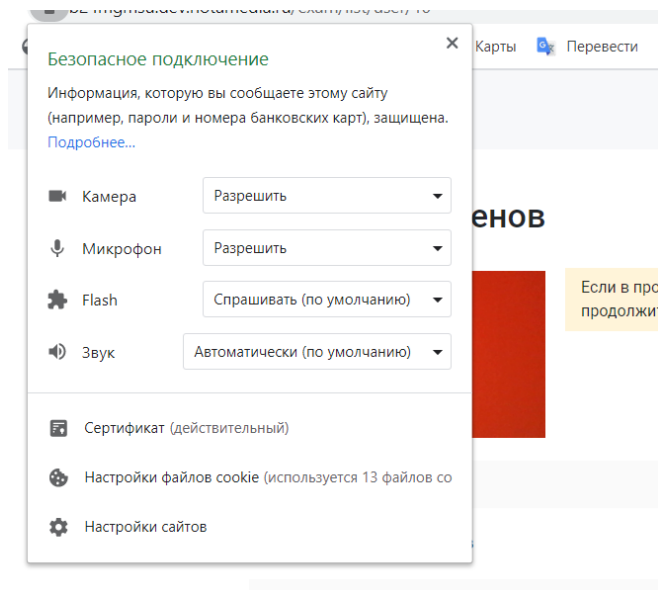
Безопасное подключение

Информация, которую вы сообщаете этому сайту (например, пароли и номера банковских карт), защищена.
Подробнее...

Камера Разрешить
Микрофон Разрешить
Flash Спрашивать (по умолчанию)
Звук Автоматически (по умолчанию)

Сертификат (действительный)
Настройки файлов cookie (используется 13 файлов со
Настройки сайтов

Карты Перевести
енов
Если в про
продолжит